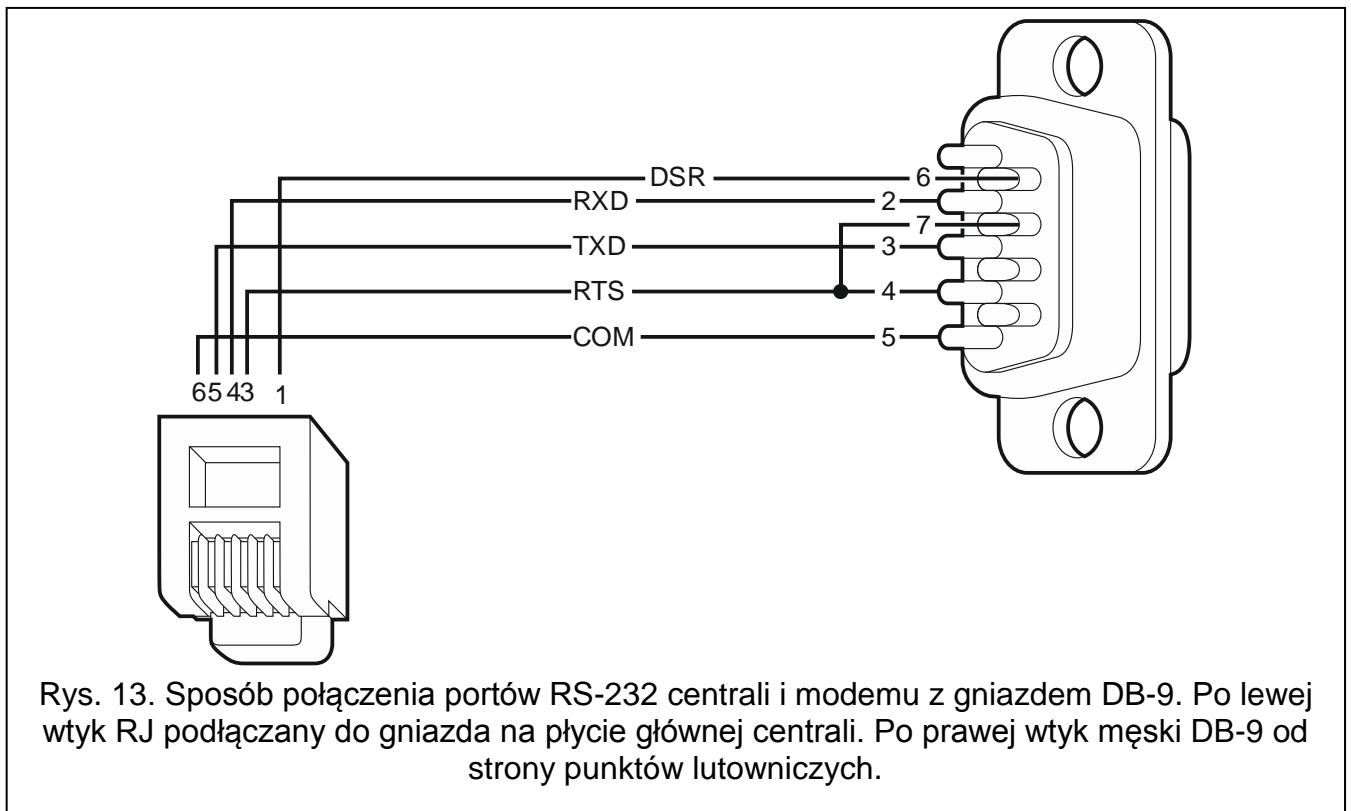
DSR
RXD
TXD
RTS
COM
6
2
7
3
4
5
6
5
4
3
1

Rys. 13. Sposób połączenia portów RS-232 centrali i modemu z gniazdem DB-9. Po lewej wtyk RJ podłączany do gniazda na płycie głównej centrali. Po prawej wtyk męski DB-9 od strony punktów lutowniczych.